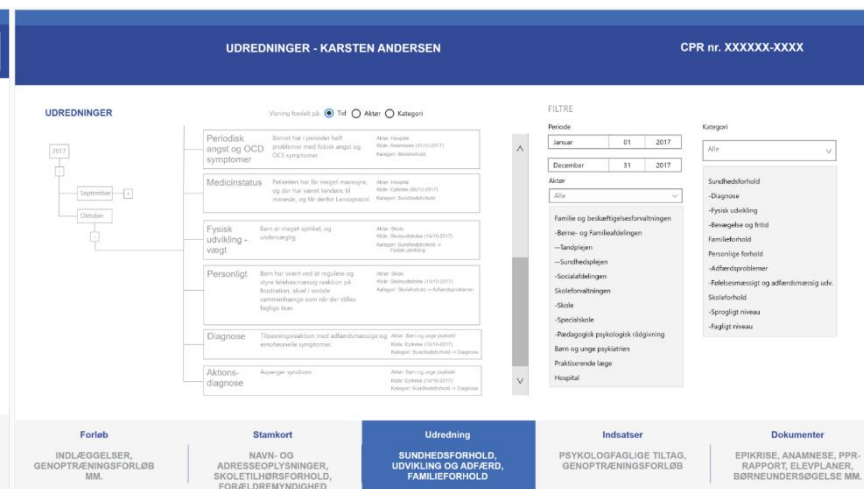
UDREDNINGER - KARSTEN ANDERSEN

CPR nr. XXXXXX-XXXX

UDREDNINGER

Visning fordelt på: Tid Aktør Kategori

2017

September

Oktober

Periodisk angst og OCD symptomer

Barnet har i perioder haft problemer med fobisk angst og OCS symptomer.

Aktør: Hospital
Kilde: Anamnese (01/10-2017)
Kategori: Diagnose

Medicinstatus

Patienten har får meget manesyre, og der har været tendens til maveslæ, og får derfor Lansoprazol.

Aktør: Hospital
Kilde: Epikrise (10/10-2017)
Kategori: Sundhedsforhold

Fysisk udvikling - vægt

Barn er meget spinkel, og undervægtig.

Aktør: Skole
Kilde: Skolesundhed (14/10-2017)
Kategori: Sundhedsforhold → Fysisk udvikling

Personligt

Barn har svært ved at regulere og styre følelsesmæssig reaktion på frustration, såvel i sociale sammenhænge som når der stilles faglige krav.

Aktør: Skole
Kilde: Skoleudtalelse (14/10-2017)
Kategori: Skoleforhold → Adfærdsproblemer

Diagnose

Tilpasningsreaktion med adfærdsmæssige og emotionelle symptomer.

Aktør: Børne og unge psykiatri
Kilde: Epikrise (14/10-2017)
Kategori: Sundhedsforhold → Diagnose

Aktions-diagnose

Asperger syndrom

Aktør: Børne og unge psykiatri
Kilde: Epikrise (16/10-2017)
Kategori: Sundhedsforhold → Diagnose

FILTRE

Periode

Januar 01 2017

December 31 2017

Aktør

Alle

Familie og beskæftigelsesforvaltningen
-Børne- og Familieafdelingen
--Tandplejen
--Sundhedsplejen
-Socialafdelingen
Skoleforvaltningen
-Skole
-Specialskole
-Pædagogisk psykologisk rådgivning
Børn og unge psykiatrien
Praktiserende læge
Hospital

Kategori

Alle

Sundhedsforhold
-Diagnose
-Fysisk udvikling
-Bevægelse og fritid
Familieforhold
Personlige forhold
-Adfærdsproblemer
-Følelsesmæssigt og adfærdsmæssig udv.
Skoleforhold
-Sprogligt niveau
-Fagligt niveau

Forløb
INDLÆGGELSER, GENOPTRÆNINGSFORLØB MM.

Stamkort
NAVN- OG ADRESSEOPLYSNINGER, SKOLETILHØRSFORHOLD, FORÆLDREMYNDIGHED

Udredning
SUNDHEDSFORHOLD, UDVIKLING OG ADFÆRD, FAMILIEFORHOLD

Indsatser
PSYKOLOGFAGLIGE TILTAG, GENOPTRÆNINGSFORLØB

Dokumenter
EPIKRISE, ANAMNESE, PPR-RAPPORT, ELEVPLANER, BØRNEUNDERSØGELSE MM.